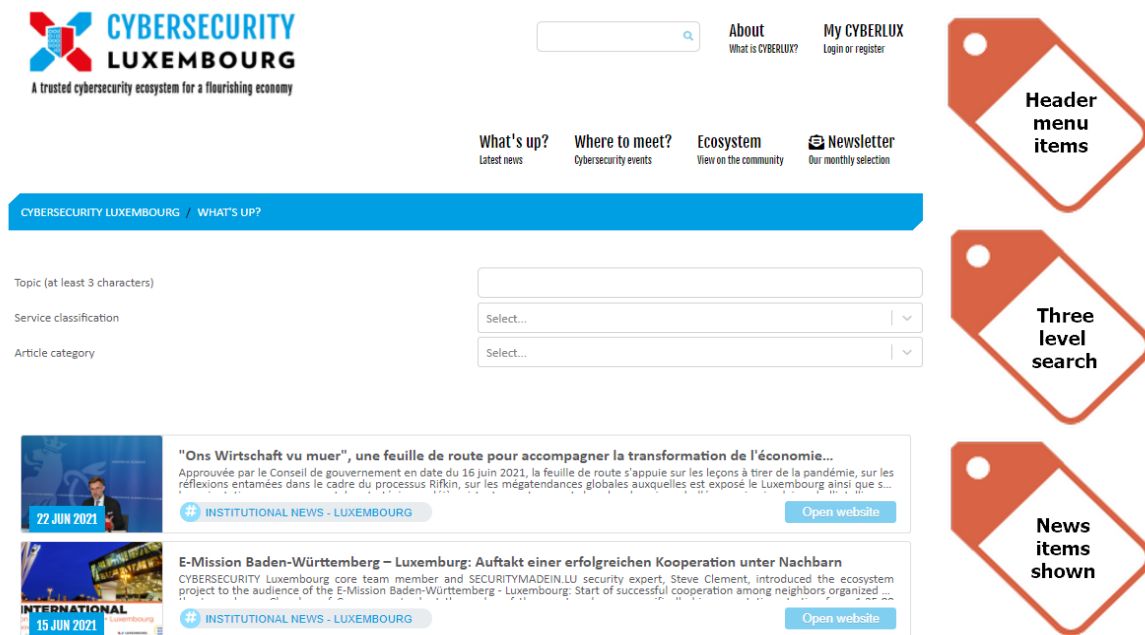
CYBERSECURITY LUXEMBOURG

A trusted cybersecurity ecosystem for a flourishing economy

About
What is CYBERLUX?

My CYBERLUX
Login or register

What's up?
Latest news

Where to meet?
Cybersecurity events

Ecosystem
View on the community

Newsletter
Our monthly selection

Header menu items

CYBERSECURITY LUXEMBOURG / WHAT'S UP?

Topic (at least 3 characters)

Service classification

Select...

Article category

Select...

Three level search

22 JUN 2021

"Ons Wirtschaft vu muer", une feuille de route pour accompagner la transformation de l'économie...

Approuvée par le Conseil de gouvernement en date du 16 juin 2021, la feuille de route s'appuie sur les leçons à tirer de la pandémie, sur les réflexions entamées dans le cadre du processus Rifkin, sur les mégatendances globales auxquelles est exposé le Luxembourg ainsi que s...

# INSTITUTIONAL NEWS - LUXEMBOURG

Open website

INTERNATIONAL

15 JUN 2021

E-Mission Baden-Württemberg – Luxemburg: Auftakt einer erfolgreichen Kooperation unter Nachbarn

CYBERSECURITY Luxembourg core team member and SECURITYMADEIN.LU security expert, Steve Clement, introduced the ecosystem project to the audience of the E-Mission Baden-Württemberg - Luxembourg: Start of successful cooperation among neighbors organized ...

# INSTITUTIONAL NEWS - LUXEMBOURG

Open website

News items shown